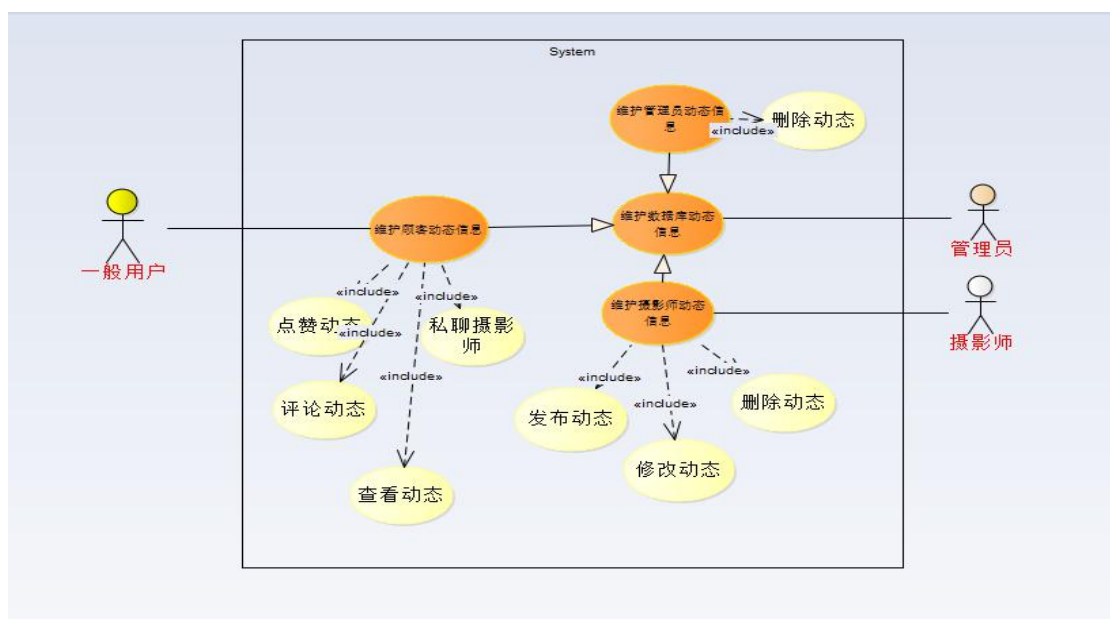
System

维护管理员动态信息

«include»

删除动态

一般用户

维护顾客动态信息

维护数据库动态信息

管理员

摄影师

维护摄影师动态信息

«include»

«include»

点赞动态

«include»

私聊摄影师

«include»

评论动态

«include»

查看动态

«include»

«include»

«include»

发布动态

删除动态

修改动态